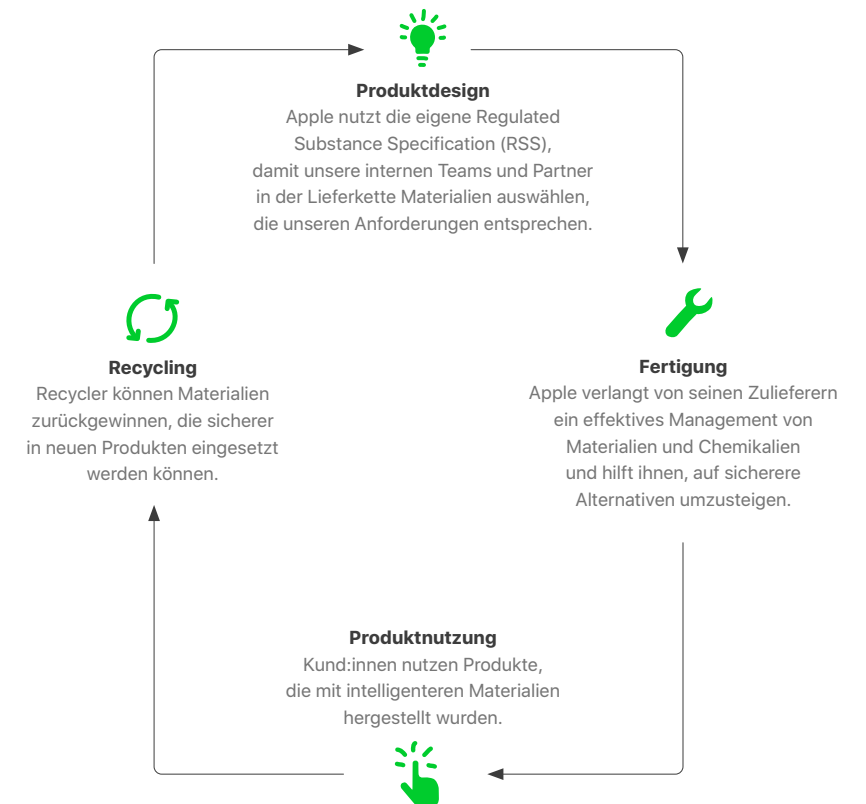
**Produktdesign**
Apple nutzt die eigene Regulated Substance Specification (RSS), damit unsere internen Teams und Partner in der Lieferkette Materialien auswählen, die unseren Anforderungen entsprechen.

**Fertigung**
Apple verlangt von seinen Zulieferern ein effektives Management von Materialien und Chemikalien und hilft ihnen, auf sicherere Alternativen umzusteigen.

**Produktnutzung**
Kund:innen nutzen Produkte, die mit intelligenteren Materialien hergestellt wurden.

**Recycling**
Recycler können Materialien zurückgewinnen, die sicherer in neuen Produkten eingesetzt werden können.